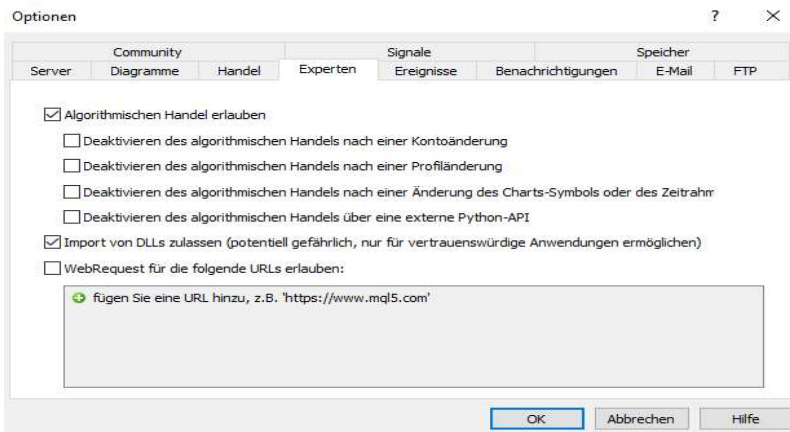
Optionen ? ×

Community Signale Speicher
Server Diagramme Handel Experten Ereignisse Benachrichtigungen E-Mail FTP

Algorithmischen Handel erlauben

Deaktivieren des algorithmischen Handels nach einer Kontoänderung

Deaktivieren des algorithmischen Handels nach einer Profiländerung

Deaktivieren des algorithmischen Handels nach einer Änderung des Charts-Symbols oder des Zeitrahm

Deaktivieren des algorithmischen Handels über eine externe Python-API

Import von DLLs zulassen (potentiell gefährlich, nur für vertrauenswürdige Anwendungen ermöglichen)

WebRequest für die folgende URLs erlauben:

fügen Sie eine URL hinzu, z.B. 'https://www.mql5.com'

OK Abbrechen Hilfe